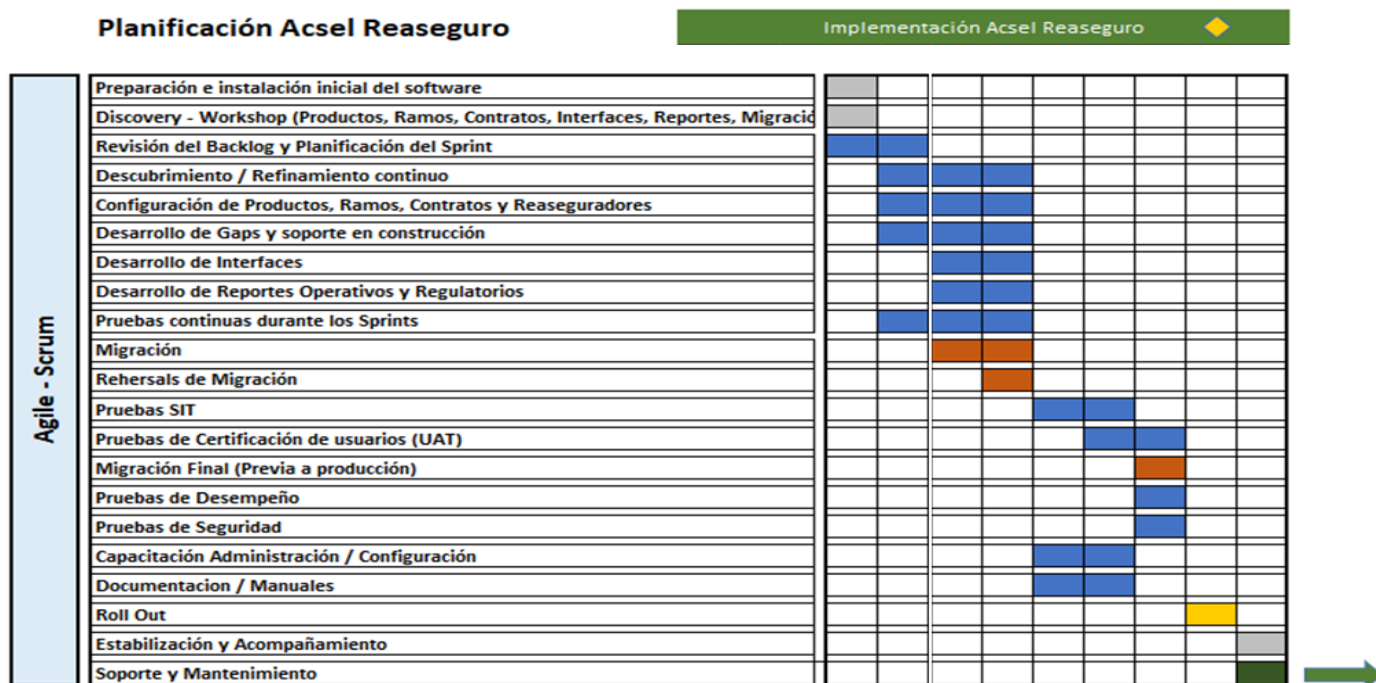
Planificación Acsel Reaseguro

Implementación Acsel Reaseguro

Agile - Scrum

Preparación e instalación inicial del software
Discovery - Workshop (Productos, Ramos, Contratos, Interfaces, Reportes, Migració
Revisión del Backlog y Planificación del Sprint
Descubrimiento / Refinamiento continuo
Configuración de Productos, Ramos, Contratos y Reaseguradores
Desarrollo de Gaps y soporte en construcción
Desarrollo de Interfaces
Desarrollo de Reportes Operativos y Regulatorios
Pruebas continuas durante los Sprints
Migración
Rehersals de Migración
Pruebas SIT
Pruebas de Certificación de usuarios (UAT)
Migración Final (Previa a producción)
Pruebas de Desempeño
Pruebas de Seguridad
Capacitación Administración / Configuración
Documentacion / Manuales
Roll Out
Estabilización y Acompañamiento
Soporte y Mantenimiento